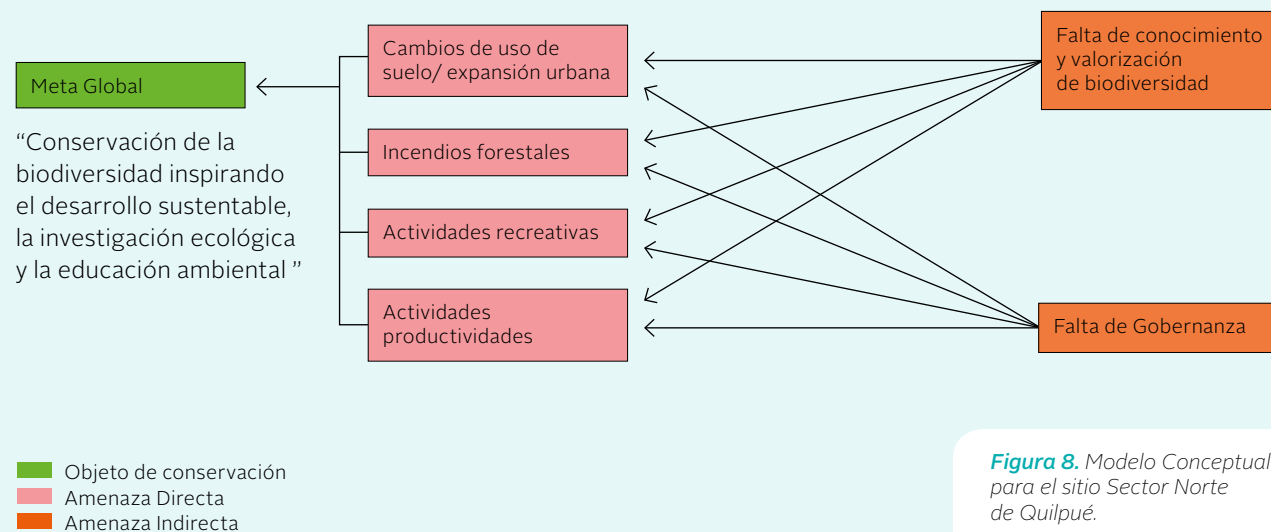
Meta Global

"Conservación de la biodiversidad inspirando el desarrollo sustentable, la investigación ecológica y la educación ambiental "

Cambios de uso de suelo/ expansión urbana

Incendios forestales

Actividades recreativas

Actividades productividades

Falta de conocimiento y valorización de biodiversidad

Falta de Gobernanza

Objeto de conservación
Amenaza Directa
Amenaza Indirecta

*Figura 8.* Modelo Conceptual para el sitio Sector Norte de Quilpué.